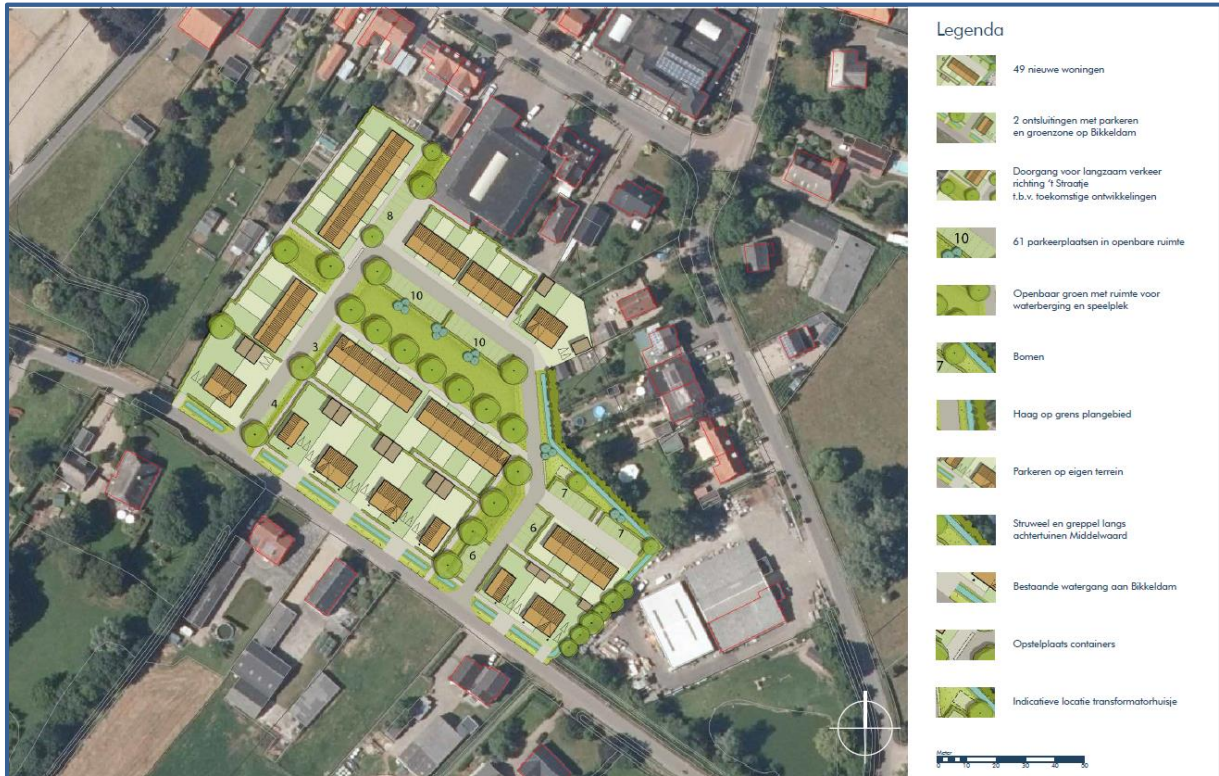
8

10

10

3

4

7

7

6

6

Legenda

49 nieuwe woningen

2 ontsluitingen met parkeren en groenzone op Bikkeldam

Doorgang voor langzaam verkeer richting 't Straatje t.b.v. toekomstige ontwikkelingen

10

61 parkeerplaatsen in openbare ruimte

Openbaar groen met ruimte voor waterberging en speelplek

7

Bomen

Haag op grens plangebied

Parkeren op eigen terrein

Struweel en greppel langs achtertuinen Middelwaard

Bestaande watergang aan Bikkeldam

Opstelplaats containers

Indicatieve locatie transformatorhuisje

Meter
0 10 20 30 40 50